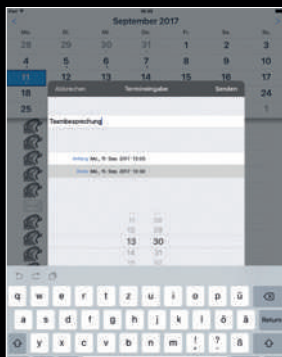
September 2017

| Mo | Di | Mi | Do | Fr | Sa | So |
|---|---|---|---|---|---|---|
| 28 | 29 | 30 | 31 | 1 | 2 | 3 |
| 4 | 5 | 6 | 7 | 8 | 9 | 10 |
| 11 | | | | | | 17 |
| 18 | | | | | | 24 |
| 25 | | | | | | |

Abbrechen Termineingabe Senden

Teambesprechung

Anfang Mo., 11. Sep. 2017 13:00

Ende Mo., 11. Sep. 2017 13:30

12 25
13 30
14 35

q w e r t z u i o p ü
a s d f g h j k l ö ä Return
y x c v b n m ! ?